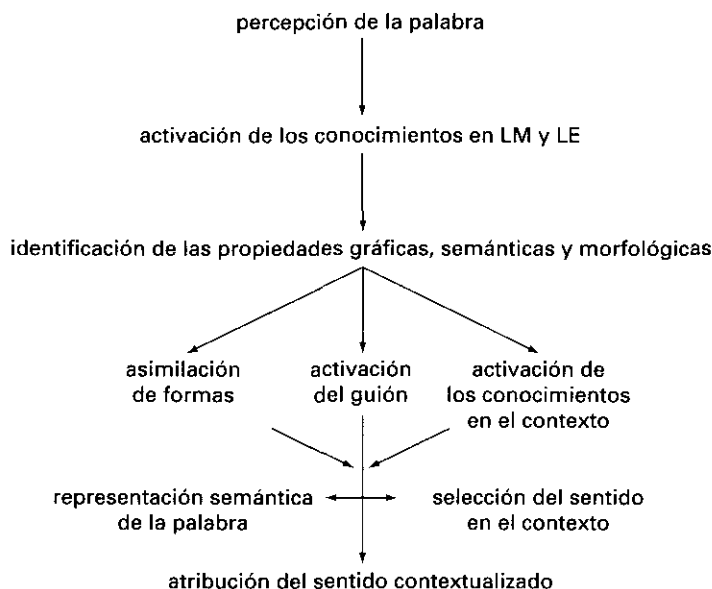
percepción de la palabra

activación de los conocimientos en LM y LE

identificación de las propiedades gráficas, semánticas y morfológicas

asimilación de formas

activación del guión

activación de los conocimientos en el contexto

representación semántica de la palabra

selección del sentido en el contexto

atribución del sentido contextualizado